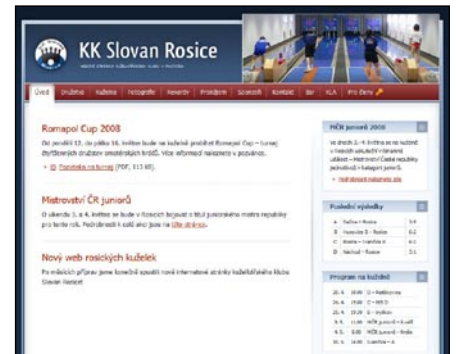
KK Slovan Rosice

Úvod | Družstva | Kuželna | Fotografie | Rezervy | Pronájem | Sponzoři | Kontakt | Bar | KLA | Pro členy

Romapol Cup 2008

Od pondělí 12. do pátku 16. května bude na kuželně probíhat Romapol Cup – turnaj čtyřčlenných družstev amatérských hráčů. Více informací naleznete v pozvánce.

Pozvánka na turnaj (PDF, 113 kB).

Mistrovství ČR juniorů

O víkendu 3. a 4. května se bude v Rosicích bojovat o titul juniorského mistra republiky pro tento rok. Podrobnosti k celé akci jsou na Této stránce.

Nový web rosických kuželek

Po měsících příprav jsme konečně spustili nové internetové stránky kuželkářského klubu Slovan Rosice!

MČR juniorů 2008

Ve dnech 3.–4. května se na kuželně v Rosicích uskuteční významná událost – Mistrovství České republiky jednotlivců v kategorii juniorů.

Podrobnosti naleznete zde

Poslední výsledky

| A | Sušice – Rosice | 5:4 |
|---|---|---|
| B | Rosice – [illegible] | 6:2 |
| C | Rosice – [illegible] | 6:2 |
| D | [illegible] – Rosice | 2:1 |

Program na kuželně

| 26. 4. | 18:00 | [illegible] |
|---|---|---|
| 27. 4. | 15:00 | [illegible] |
| 28. 4. | 19:00 | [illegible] |
| 3. 5. | 11:00 | MČR juniorů – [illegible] |
| 4. 5. | 9:00 | MČR juniorů – finále |
| 10. 5. | 16:00 | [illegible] |